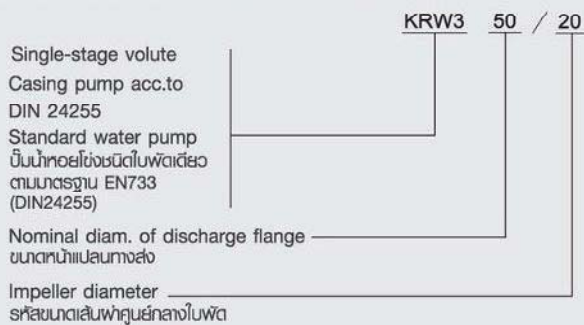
KRW3 50 / 20

Single-stage volute
Casing pump acc.to
DIN 24255
Standard water pump
ปั๊มน้ำหอยโข่งชนิดใบพัดเดียว
ตามมาตรฐาน EN733
(DIN24255)

Nominal diam. of discharge flange
ขนาดหน้าแปลนทางส่ง

Impeller diameter
รหัสขนาดเส้นผ่าศูนย์กลางใบพัด